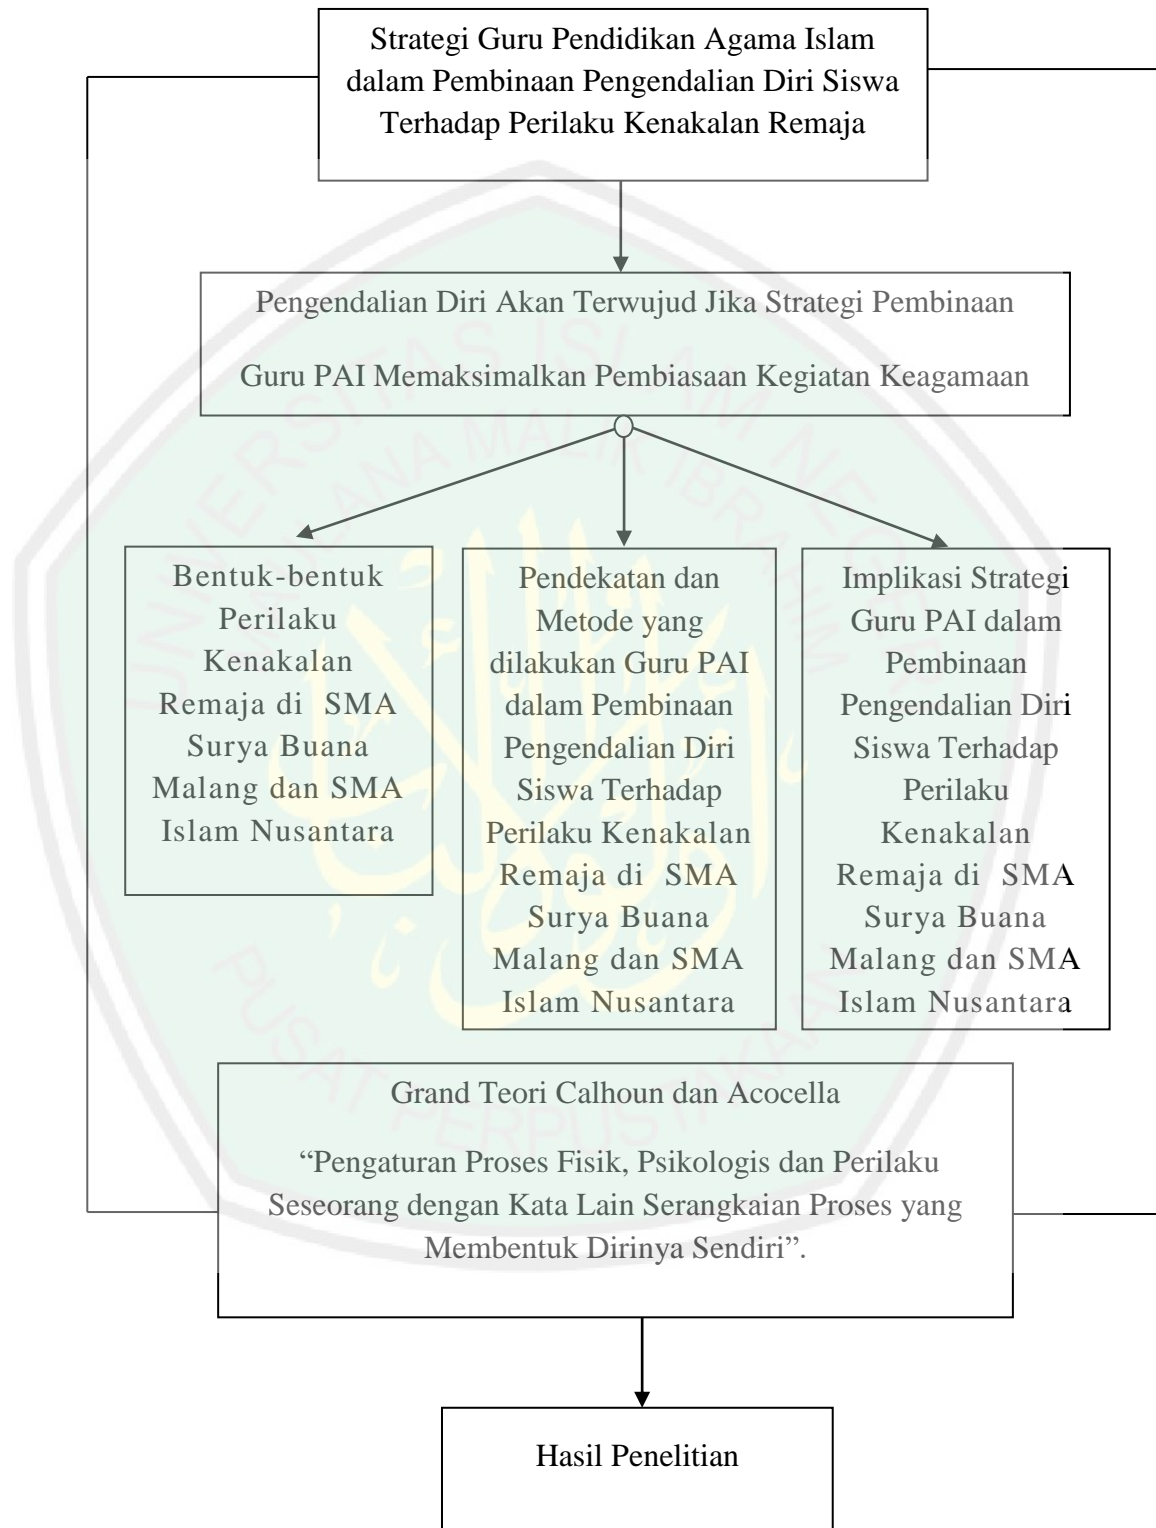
Strategi Guru Pendidikan Agama Islam dalam Pembinaan Pengendalian Diri Siswa Terhadap Perilaku Kenakalan Remaja

Pengendalian Diri Akan Terwujud Jika Strategi Pembinaan Guru PAI Memaksimalkan Pembiasaan Kegiatan Keagamaan

Bentuk-bentuk Perilaku Kenakalan Remaja di SMA Surya Buana Malang dan SMA Islam Nusantara

Pendekatan dan Metode yang dilakukan Guru PAI dalam Pembinaan Pengendalian Diri Siswa Terhadap Perilaku Kenakalan Remaja di SMA Surya Buana Malang dan SMA Islam Nusantara

Implikasi Strategi Guru PAI dalam Pembinaan Pengendalian Diri Siswa Terhadap Perilaku Kenakalan Remaja di SMA Surya Buana Malang dan SMA Islam Nusantara

Grand Teori Calhoun dan Acocella

"Pengaturan Proses Fisik, Psikologis dan Perilaku Seseorang dengan Kata Lain Serangkaian Proses yang Membentuk Dirinya Sendiri".

Hasil Penelitian